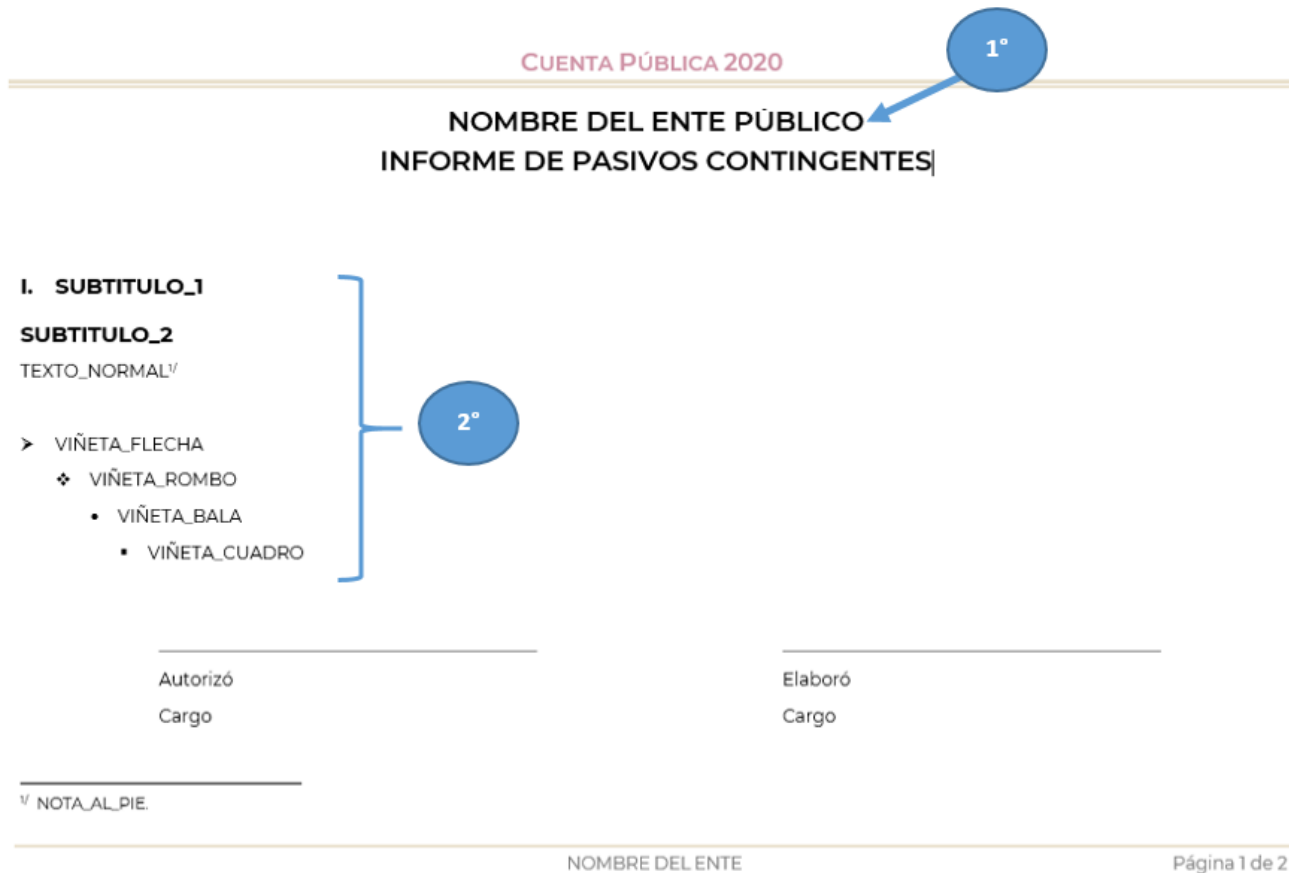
CUENTA PÚBLICA 2020

1°

NOMBRE DEL ENTE PÚBLICO
INFORME DE PASIVOS CONTINGENTES

I. SUBTITULO_1

SUBTITULO_2

TEXTO_NORMAL$^{1/}$

2°

➤ VIÑETA_FLECHA
❖ VIÑETA_ROMBO
• VIÑETA_BALA
▪ VIÑETA_CUADRO

Autorizó
Cargo

Elaboró
Cargo

$^{1/}$ NOTA_AL_PIE.

NOMBRE DEL ENTE

Página 1 de 2